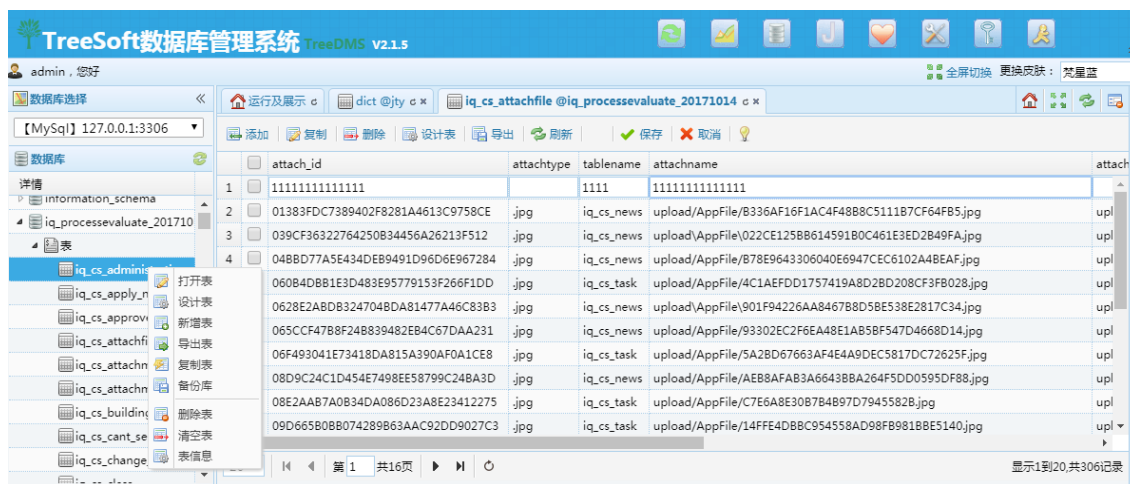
TreeSoft数据库管理系统 TreeDMS V2.1.5

admin，您好

全屏切换 更换皮肤： 梵星蓝

数据库选择

【MySql】127.0.0.1:3306

数据库

详情

information_schema

iq_processevaluate_201710

表

iq_cs_administ

iq_cs_apply_n

iq_cs_approve

iq_cs_attachfi

iq_cs_attachm

iq_cs_attachm

iq_cs_building

iq_cs_cant_se

iq_cs_change

打开表
设计表
新增表
导出表
复制表
备份库
删除表
清空表
表信息

运行及展示 | dict @jty | iq_cs_attachfile @iq_processevaluate_20171014

添加 | 复制 | 删除 | 设计表 | 导出 | 刷新 | 保存 | 取消

| | | attach_id | attachtype | tablename | attachname | attach |
|---|---|---|---|---|---|---|
| 1 | | 11111111111111 | | 1111 | 11111111111111 | |
| 2 | | 01383FDC7389402F8281A4613C9758CE | .jpg | iq_cs_news | upload/AppFile/B336AF16F1AC4F48B8C5111B7CF64FB5.jpg | upl |
| 3 | | 039CF36322764250B34456A26213F512 | .jpg | iq_cs_news | upload\AppFile\022CE125BB614591B0C461E3ED2B49FA.jpg | upl |
| 4 | | 04BBD77A5E434DEB9491D96D6E967284 | .jpg | iq_cs_news | upload/AppFile/B78E9643306040E6947CEC6102A4BEAF.jpg | upl |
| | | 060B4DBB1E3D483E95779153F266F1DD | .jpg | iq_cs_task | upload/AppFile/4C1AEFDD1757419A8D2BD208CF3FB028.jpg | upl |
| | | 0628E2ABDB324704BDA81477A46C83B3 | .jpg | iq_cs_news | upload\AppFile\901F94226AA8467B8D5BE538E2817C34.jpg | upl |
| | | 065CCF47B8F24B839482EB4C67DAA231 | .jpg | iq_cs_news | upload/AppFile/93302EC2F6EA48E1AB5BF547D4668D14.jpg | upl |
| | | 06F493041E73418DA815A390AF0A1CE8 | .jpg | iq_cs_task | upload/AppFile/5A2BD67663AF4E4A9DEC5817DC72625F.jpg | upl |
| | | 08D9C24C1D454E7498EE58799C24BA3D | .jpg | iq_cs_news | upload/AppFile/AEB8AFAB3A6643BBA264F5DD0595DF88.jpg | upl |
| | | 08E2AAB7A0B34DA086D23A8E23412275 | .jpg | iq_cs_task | upload/AppFile/C7E6A8E30B7B4B97D7945582B.jpg | upl |
| | | 09D665B0BB074289B63AAC92DD9027C3 | .jpg | iq_cs_task | upload/AppFile/14FFE4DBBC954558AD98FB981BBE5140.jpg | upl |

第 1 共16页

显示1到20,共306记录